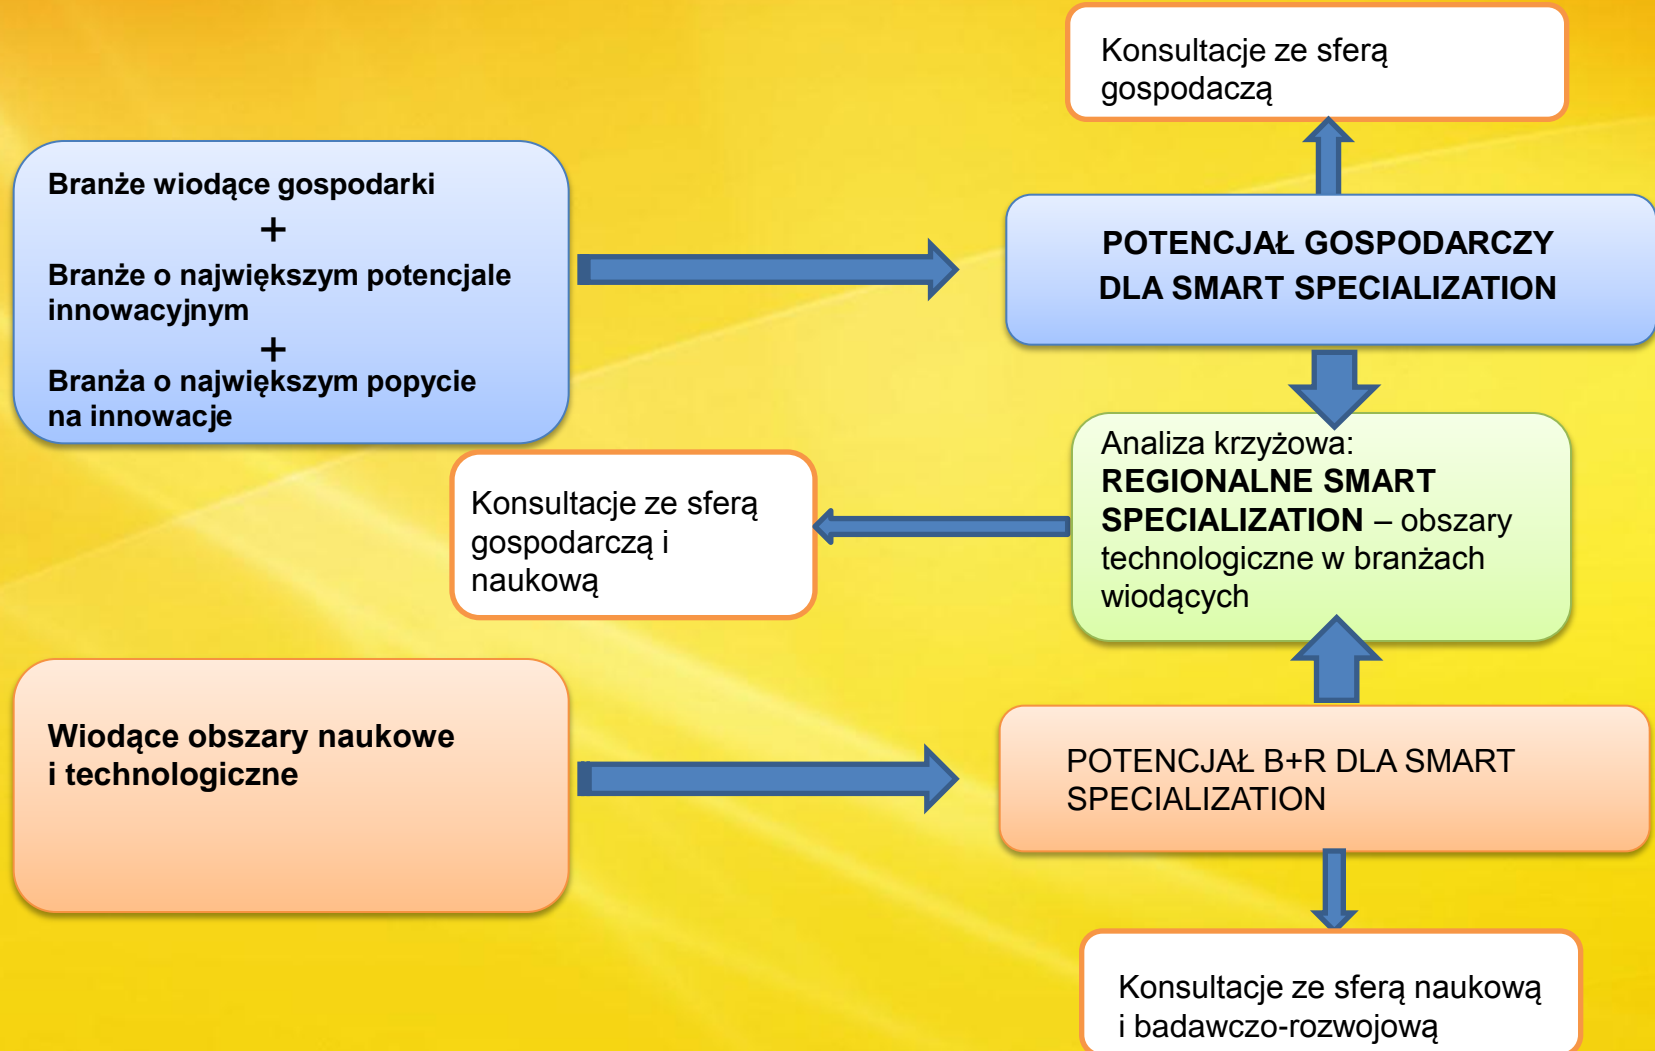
Konsultacje ze sferą gospodaczą

Branże wiodące gospodarki
+
Branże o największym potencjale innowacyjnym
+
Branża o największym popycie na innowacje

POTENCJAŁ GOSPODARCZY DLA SMART SPECIALIZATION

Konsultacje ze sferą gospodarczą i naukową

Analiza krzyżowa: REGIONALNE SMART SPECIALIZATION – obszary technologiczne w branżach wiodących

Wiodące obszary naukowe i technologiczne

POTENCJAŁ B+R DLA SMART SPECIALIZATION

Konsultacje ze sferą naukową i badawczo-rozwojową